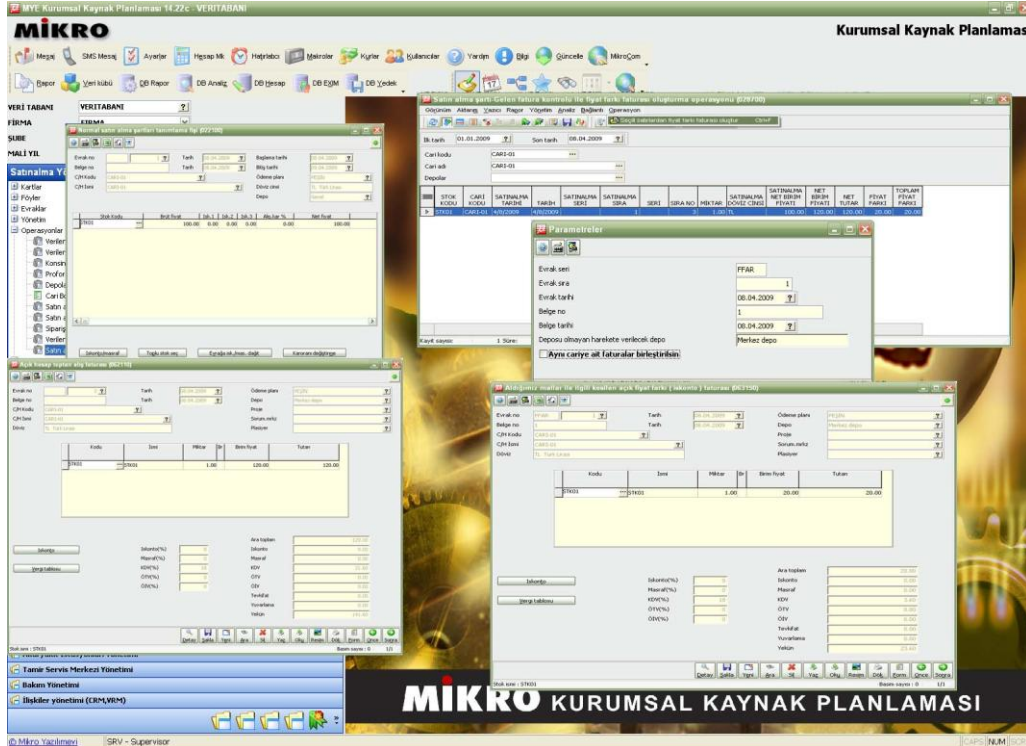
MYE Kurumsal Kaynak Planlaması 14.22c - VERITABANI

MİKRO

Kurumsal Kaynak Planlaması

Mesaj SMS Mesaj Ayarlar Hesap Mk Hatırlatıcı Makrolar Kurlar Kullanıcılar Yardım Bilgi Güncelle MikroCom

Rapor Veri kübü DB Rapor DB Analiz DB Hesap DB EXIM DB Yedek

VERİ TABANI VERITABANI
FİRMA FİRMA
ŞUBE
MALİ YIL

Satınalma Yö

Kartlar
Föyler
Evraklar
Yönetim
Operasyonlar
Veriler
Veriler
Konsin
Profor
Depola
Cari B
Satın a
Satın a
Sipariş
Veriler
Satın

Normal satın alma şartları tanımlama fişi (022100)

Evrak no
Belge no
C/H Kodu
C/H İsmi
Tarih
Tarih
Başlama tarihi
Bitiş tarihi
Ödeme planı
Döviz cinsi
Depo

Stok Kodu
Brüt fiyat
İsk.1 İsk.2 İsk.3
Ala.kar %
Net fiyat
STK01
100.00 0.00 0.00 0.00 0.00 100.00

İskonto/masraf
Toplu stok seç
Evrağa cari/stok dağıt
Kanvans değiştirge

Satın alma şartı-Gelen fatura kontrolü ile fiyat farkı faturası oluşturma operasyonu (029700)

Görünüm Aktarış Yazıcı Rapor Yönetim Analiz Bağlantı Operasyon

Seçili satırlardan fiyat farkı faturası oluştur Ctrl+F

İlk tarih 01.01.2009 Son tarih 08.04.2009
Cari kodu CARI-01
Cari adı CARI-01
Depolar

| STOK KODU | CARİ KODU | SATINALMA TARİHİ | TARİH | SATINALMA SERİ | SATINALMA SIRA | SERİ | SIRA NO | MİKTAR | SATINALMA DÖVİZ CİNSİ | SATINALMA NET BİRİM FİYATI | NET BİRİM FİYATI | NET TUTAR | FİYAT FARKI | TOPLAM FİYAT FARKI |
|---|---|---|---|---|---|---|---|---|---|---|---|---|---|---|
| STK01 | CARI-01 | 4/8/2009 | 4/8/2009 | | 1 | | 3 | 1.00 | TL | 100.00 | 120.00 | 120.00 | 20.00 | 20.00 |

Kayıt sayısı 1 Süre:

Parametreler

Evrak seri FFAR
Evrak sıra 1
Evrak tarihi 08.04.2009
Belge no 1
Belge tarihi 08.04.2009
Deposu olmayan harekete verilecek depo Merkez depo
Aynı cariye ait faturalar birleştirilsin

Açık hesap toptan alış faturası (062110)

Evrak no
Belge no
C/H Kodu
C/H İsmi
Döviz
Tarih
Tarih
Ödeme planı
Depo
Proje
Sorum.merkz
Plasiyer

Kodu İsmi Miktar Br Birim fiyat Tutarı
STK01 STK01 1.00 120.00 120.00

İskonto
Vergi tablosu
İskonto(%)
Masraf(%)
KDV(%)
ÖTV(%)
OİV(%)
Ara toplam
İskonto
Masraf
KDV
ÖTV
OİV
Tevkifat
Yuvarlama
Yekün

Detay Satıla Yeni Ara Sil Yaz Oku Resim Dök. Evrm Önce Sonra

Stok ismi : STK01 Basım sayısı : 0

Aldığımız malların ile ilgili kesilen açık fiyat farkı ( iskonto ) faturası (063150)

Evrak no FFAR 1
Belge no 1
C/H Kodu
C/H İsmi
Döviz
Tarih 08.04.2009
Tarih 08.04.2009
Ödeme planı
Depo Merkez depo
Proje
Sorum.merkz
Plasiyer

Kodu İsmi Miktar Br Birim fiyat Tutarı
STK01 STK01 1.00 20.00 20.00

İskonto
Vergi tablosu
İskonto(%)
Masraf(%)
KDV(%)
ÖTV(%)
OİV(%)
Ara toplam 20.00
İskonto
Masraf
KDV
ÖTV
OİV
Tevkifat
Yuvarlama
Yekün

Detay Satıla Yeni Ara Sil Yaz Oku Resim Dök. Evrm Önce Sonra

Stok ismi : STK01 Basım sayısı : 0 1/1

Tamir Servis Merkezi Yönetimi
Bakım Yönetimi
İlişkiler yönetimi (CRM,VRM)

MİKRO KURUMSAL KAYNAK PLANLAMASI

© Mikro Yazılımevi SRV - Supervisor CAPS NUM